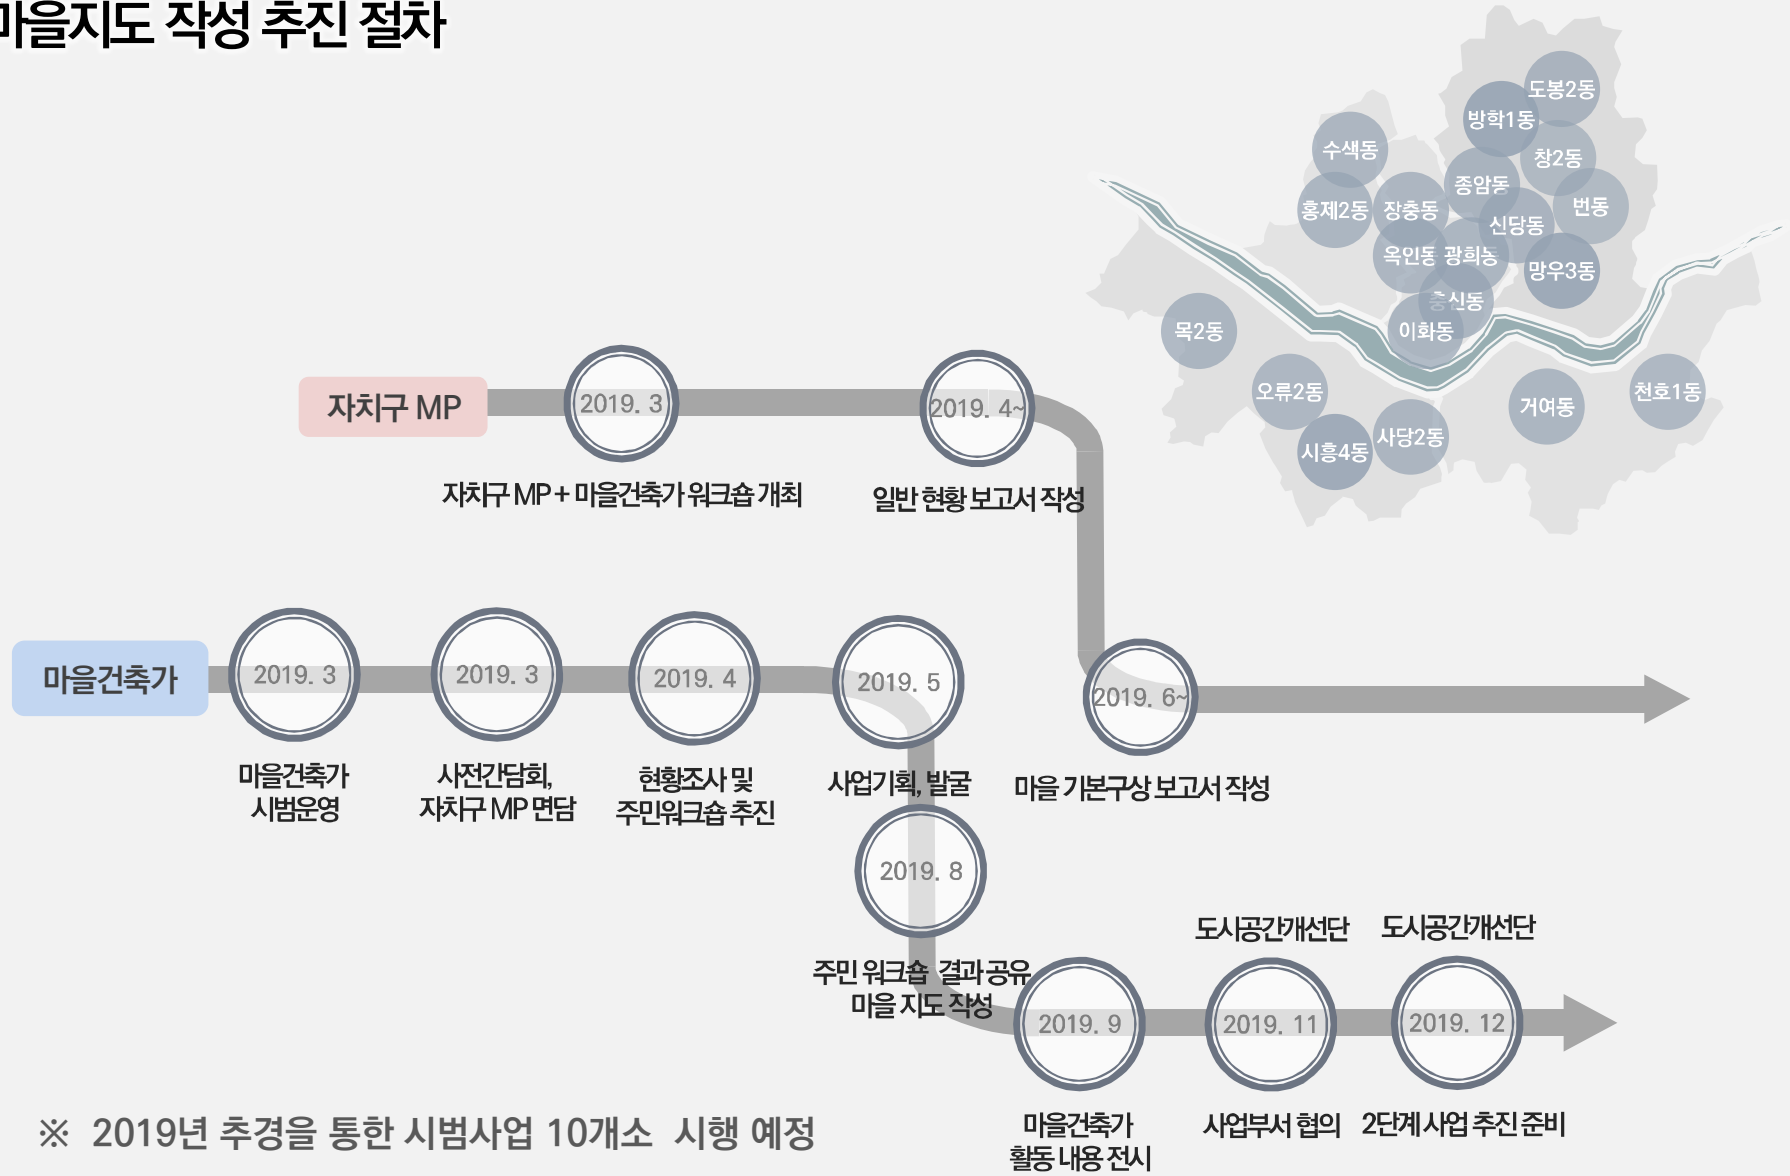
마을지도 작성 추진 절차

도봉2동
방학1동
수색동
창2동
종암동
번동
홍제2동
장충동
신당동
옥인동
광희동
망우3동
중신동
목2동
이화동
오류2동
거여동
천호1동
시흥4동
사당2동

자치구 MP
2019. 3
자치구 MP + 마을건축가 워크숍 개최
2019. 4~
일반 현황 보고서 작성

마을건축가
2019. 3
마을건축가 시범운영
2019. 3
사전간담회, 자치구 MP 면담
2019. 4
현황조사 및 주민워크숍 추진
2019. 5
사업기획, 발굴
2019. 6~
마을 기본구상 보고서 작성
2019. 8
주민 워크숍 결과공유 마을 지도 작성
2019. 9
마을건축가 활동 내용 전시
도시공간개선단
2019. 11
사업부서 협의
도시공간개선단
2019. 12
2단계사업 추진 준비

※ 2019년 추경을 통한 시범사업 10개소 시행 예정